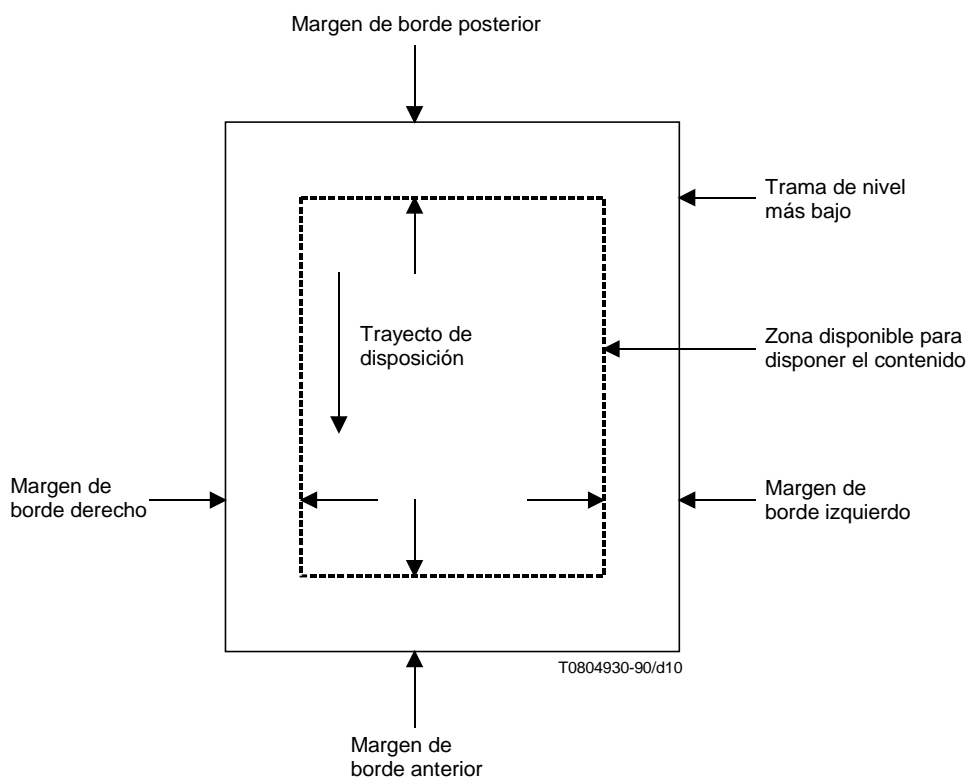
Margen de borde posterior

Trama de nivel más bajo

Trayecto de disposición

Zona disponible para disponer el contenido

Margen de borde derecho

Margen de borde izquierdo

T0804930-90/d10

Margen de borde anterior